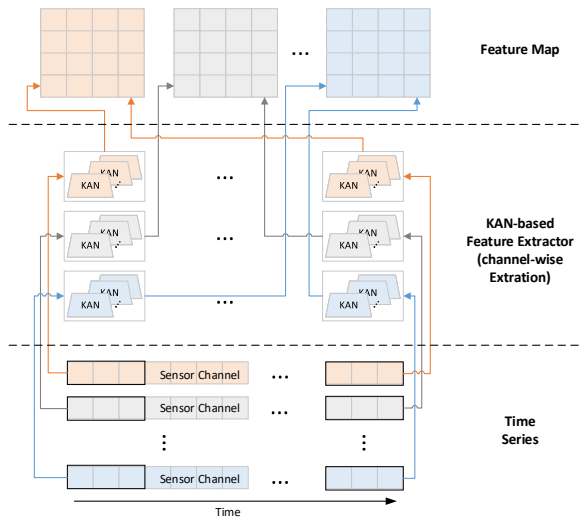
...

Feature Map

KAN
KAN
KAN

...

KAN
KAN
KAN

KAN
KAN
KAN

...

KAN
KAN
KAN

KAN-based Feature Extractor (channel-wise Extration)

KAN
KAN
KAN

...

KAN
KAN
KAN

KAN
KAN
KAN

Sensor Channel ...

Sensor Channel ...

⋮ ⋮

Time Series

Sensor Channel ...

Time